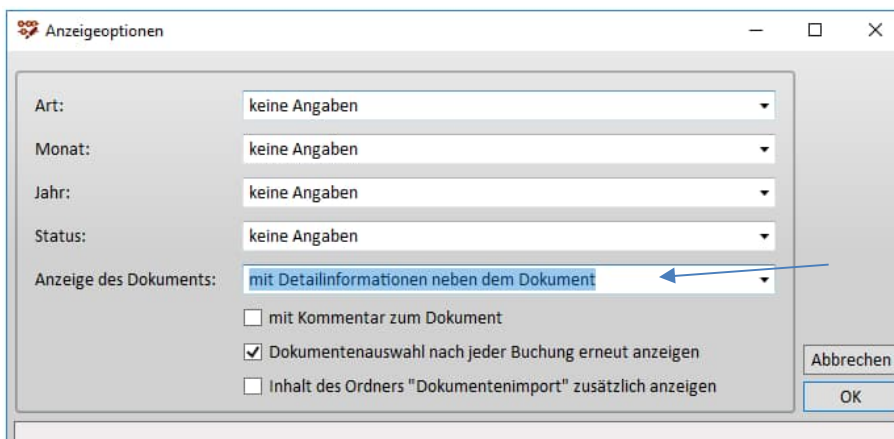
Anzeigeoptionen

Art: keine Angaben

Monat: keine Angaben

Jahr: keine Angaben

Status: keine Angaben

Anzeige des Dokuments: mit Detailinformationen neben dem Dokument

mit Kommentar zum Dokument

Dokumentenauswahl nach jeder Buchung erneut anzeigen

Inhalt des Ordners "Dokumentenimport" zusätzlich anzeigen

Abbrechen

OK